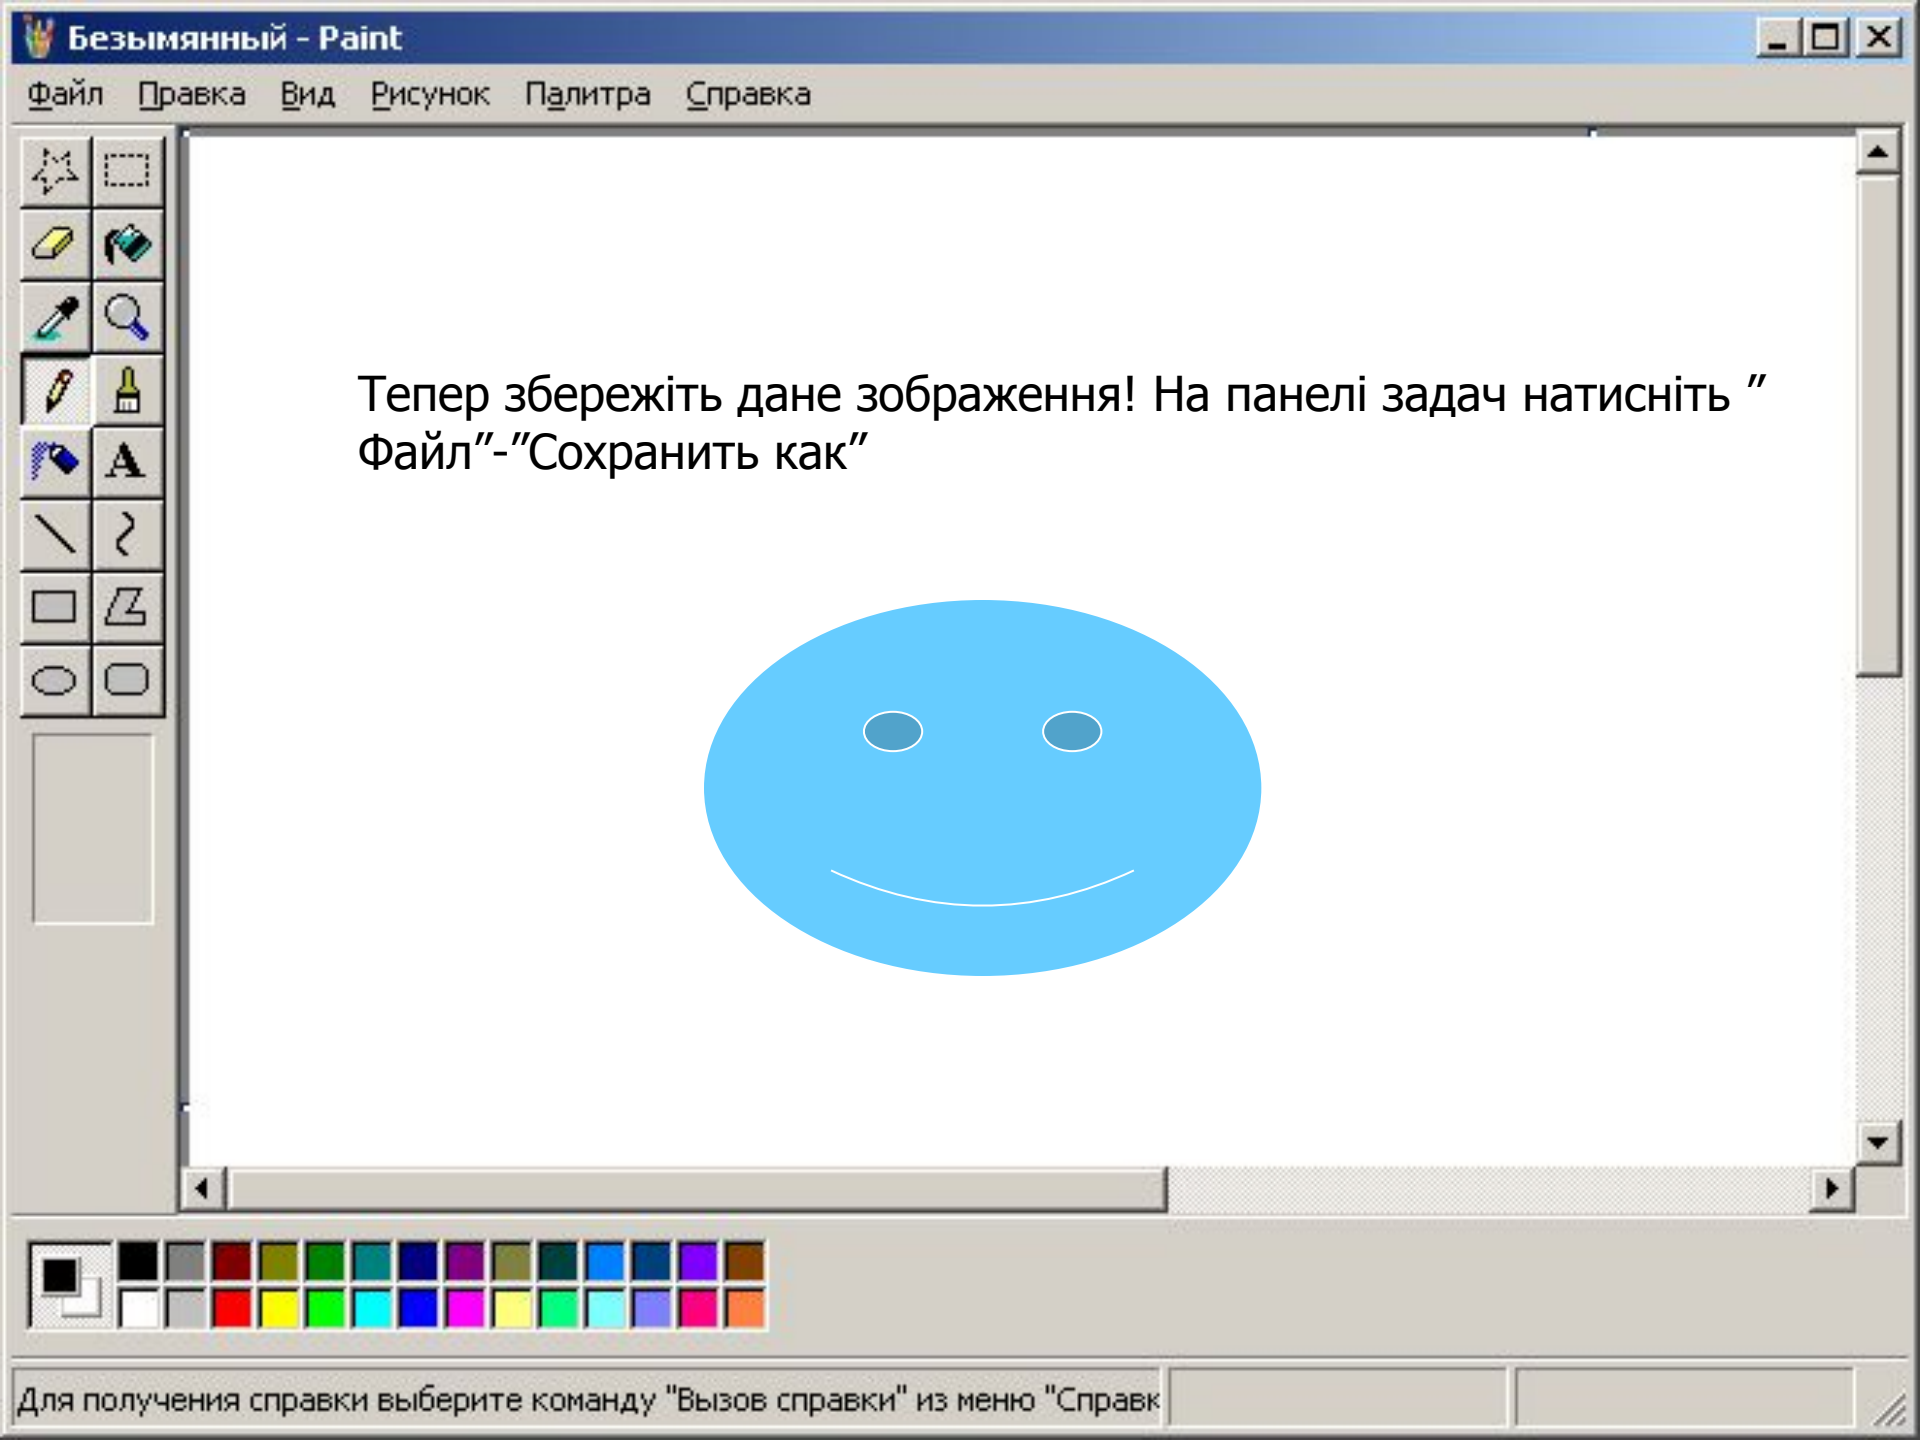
Безымянный - Paint

Файл Правка Вид Рисунок Палитра Справка

Тепер збережіть дане зображення! На панелі задач натисніть ”Файл”-”Сохранить как”

Для получения справки выберите команду "Вызов справки" из меню "Справк